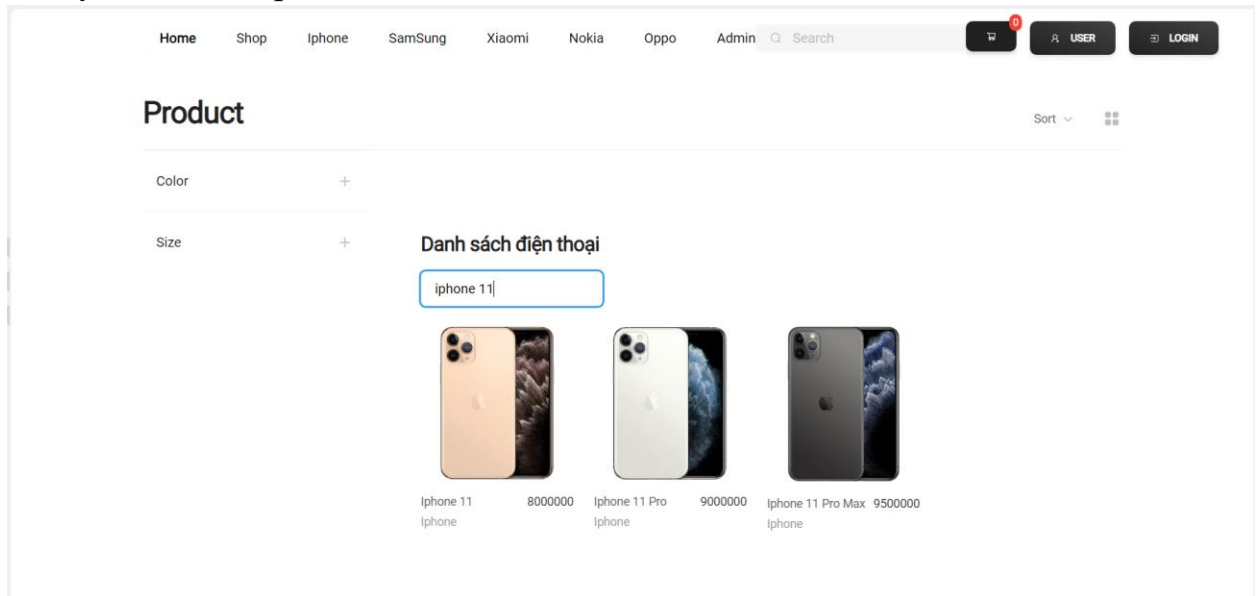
Home Shop Iphone SamSung Xiaomi Nokia Oppo Admin Search 0 USER LOGIN

Product

Sort

Color +

Size +

Danh sách điện thoại

iphone 11

Iphone 11 8000000
Iphone

Iphone 11 Pro 9000000
Iphone

Iphone 11 Pro Max 9500000
Iphone